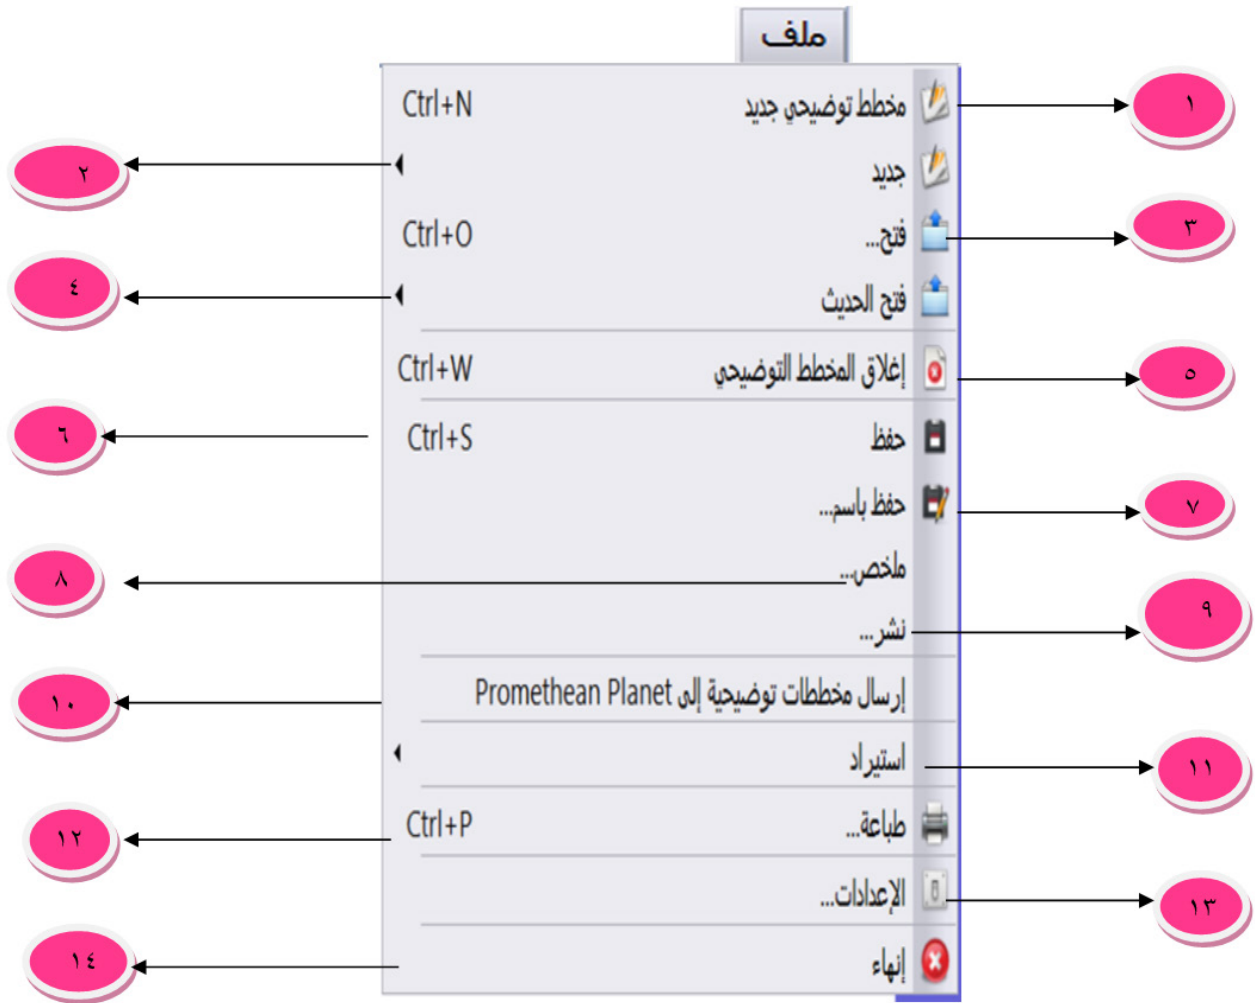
ملف

١ مخطط توضيحي جديد Ctrl+N

٢ جديد

٣ فتح... Ctrl+O

٤ فتح الحديث

٥ إغلاق المخطط التوضيحي Ctrl+W

٦ حفظ Ctrl+S

٧ حفظ باسم...

٨ ملخص...

٩ نشر...

١٠ إرسال مخططات توضيحية إلى Promethean Planet

١١ استيراد

١٢ طباعة... Ctrl+P

١٣ الإعدادات...

١٤ إنهاء